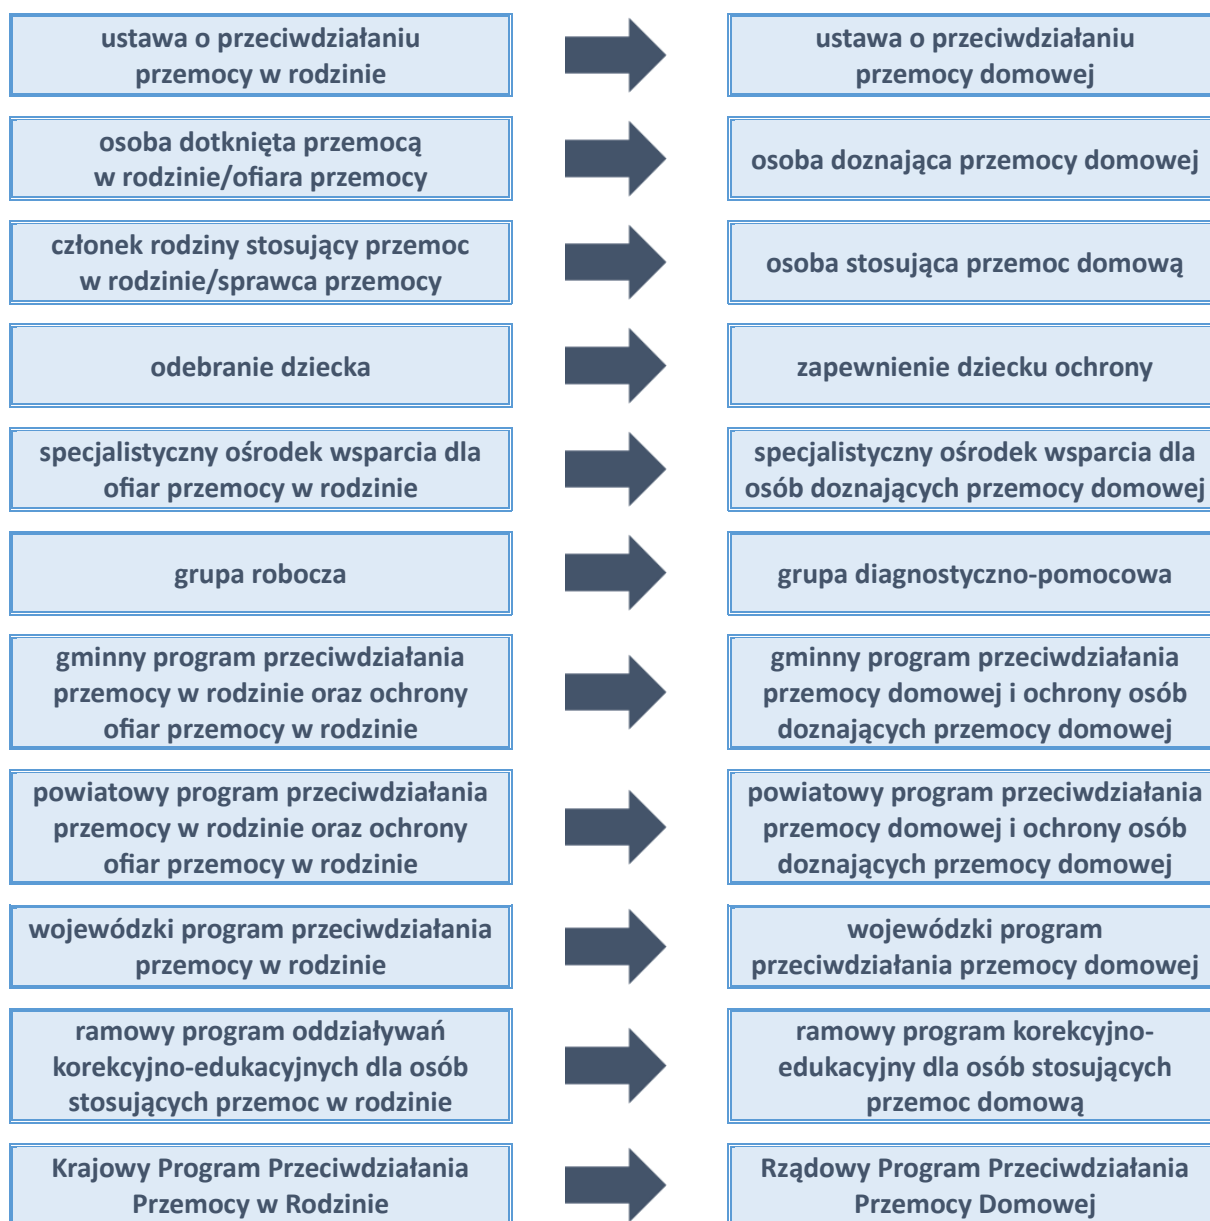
ustawa o przeciwdziałaniu przemocy w rodzinie

ustawa o przeciwdziałaniu przemocy domowej

osoba dotknięta przemocą w rodzinie/ofiara przemocy

osoba doznająca przemocy domowej

członek rodziny stosujący przemoc w rodzinie/sprawca przemocy

osoba stosująca przemoc domową

odebranie dziecka

zapewnienie dziecku ochrony

specjalistyczny ośrodek wsparcia dla ofiar przemocy w rodzinie

specjalistyczny ośrodek wsparcia dla osób doznających przemocy domowej

grupa robocza

grupa diagnostyczno-pomocowa

gminny program przeciwdziałania przemocy w rodzinie oraz ochrony ofiar przemocy w rodzinie

gminny program przeciwdziałania przemocy domowej i ochrony osób doznających przemocy domowej

powiatowy program przeciwdziałania przemocy w rodzinie oraz ochrony ofiar przemocy w rodzinie

powiatowy program przeciwdziałania przemocy domowej i ochrony osób doznających przemocy domowej

wojewódzki program przeciwdziałania przemocy w rodzinie

wojewódzki program przeciwdziałania przemocy domowej

ramowy program oddziaływań korekcyjno-edukacyjnych dla osób stosujących przemoc w rodzinie

ramowy program korekcyjno-edukacyjny dla osób stosujących przemoc domową

Krajowy Program Przeciwdziałania Przemocy w Rodzinie

Rządowy Program Przeciwdziałania Przemocy Domowej